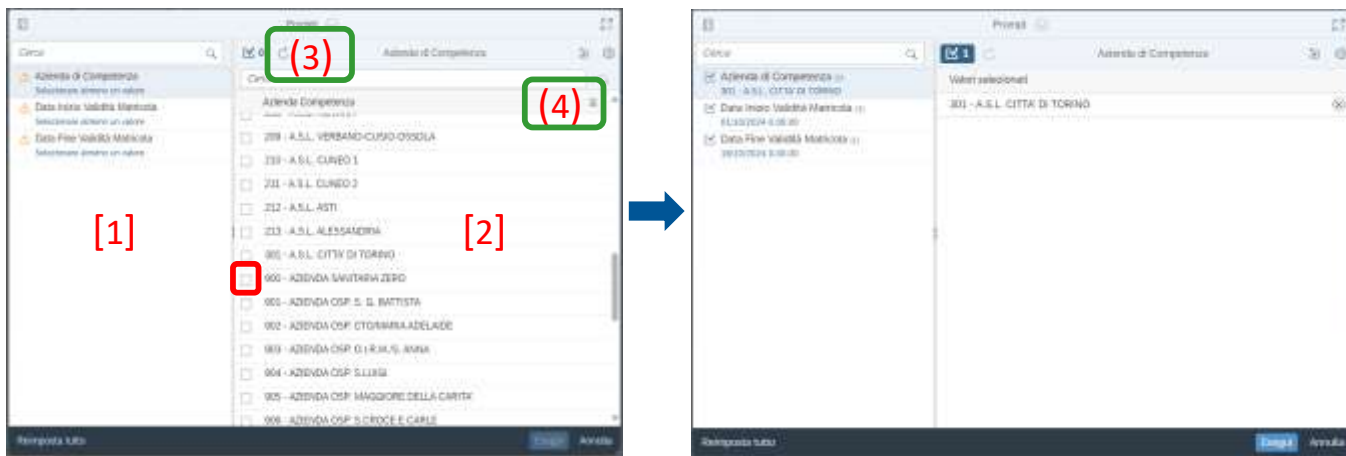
Prompt

Cerca

Azienda di Competenza
Selezionare almeno un valore

Data Inizio Validità Matricola
Selezionare almeno un valore

Data Fine Validità Matricola
Selezionare almeno un valore

[1]

0

(3)

Azienda di Competenza

Cerca

Azienda Competenza

(4)

209 - A.S.L. VERBANO-CUSIO-OSSOLA
210 - A.S.L. CUNEO 1
211 - A.S.L. CUNEO 2
212 - A.S.L. ASTI
213 - A.S.L. ALESSANDRIA
301 - A.S.L. CITTA' DI TORINO
900 - AZIENDA SANITARIA ZERO
901 - AZIENDA OSP. S. G. BATTISTA
902 - AZIENDA OSP. CTO/MARIA ADELAIDE
903 - AZIENDA OSP. O.I.R.M./S. ANNA
904 - AZIENDA OSP. S.LUIGI
905 - AZIENDA OSP. MAGGIORE DELLA CARITA'
906 - AZIENDA OSP. S.CROCE E CARLE

[2]

Reimposta tutto

Esegui

Annulla

Prompt

Cerca

Azienda di Competenza (1)
301 - A.S.L. CITTA' DI TORINO

Data Inizio Validità Matricola (1)
01/10/2024 0.00.00

Data Fine Validità Matricola (1)
28/10/2024 0.00.00

1

Azienda di Competenza

Valori selezionati

301 - A.S.L. CITTA' DI TORINO

Reimposta tutto

Esegui

Annulla